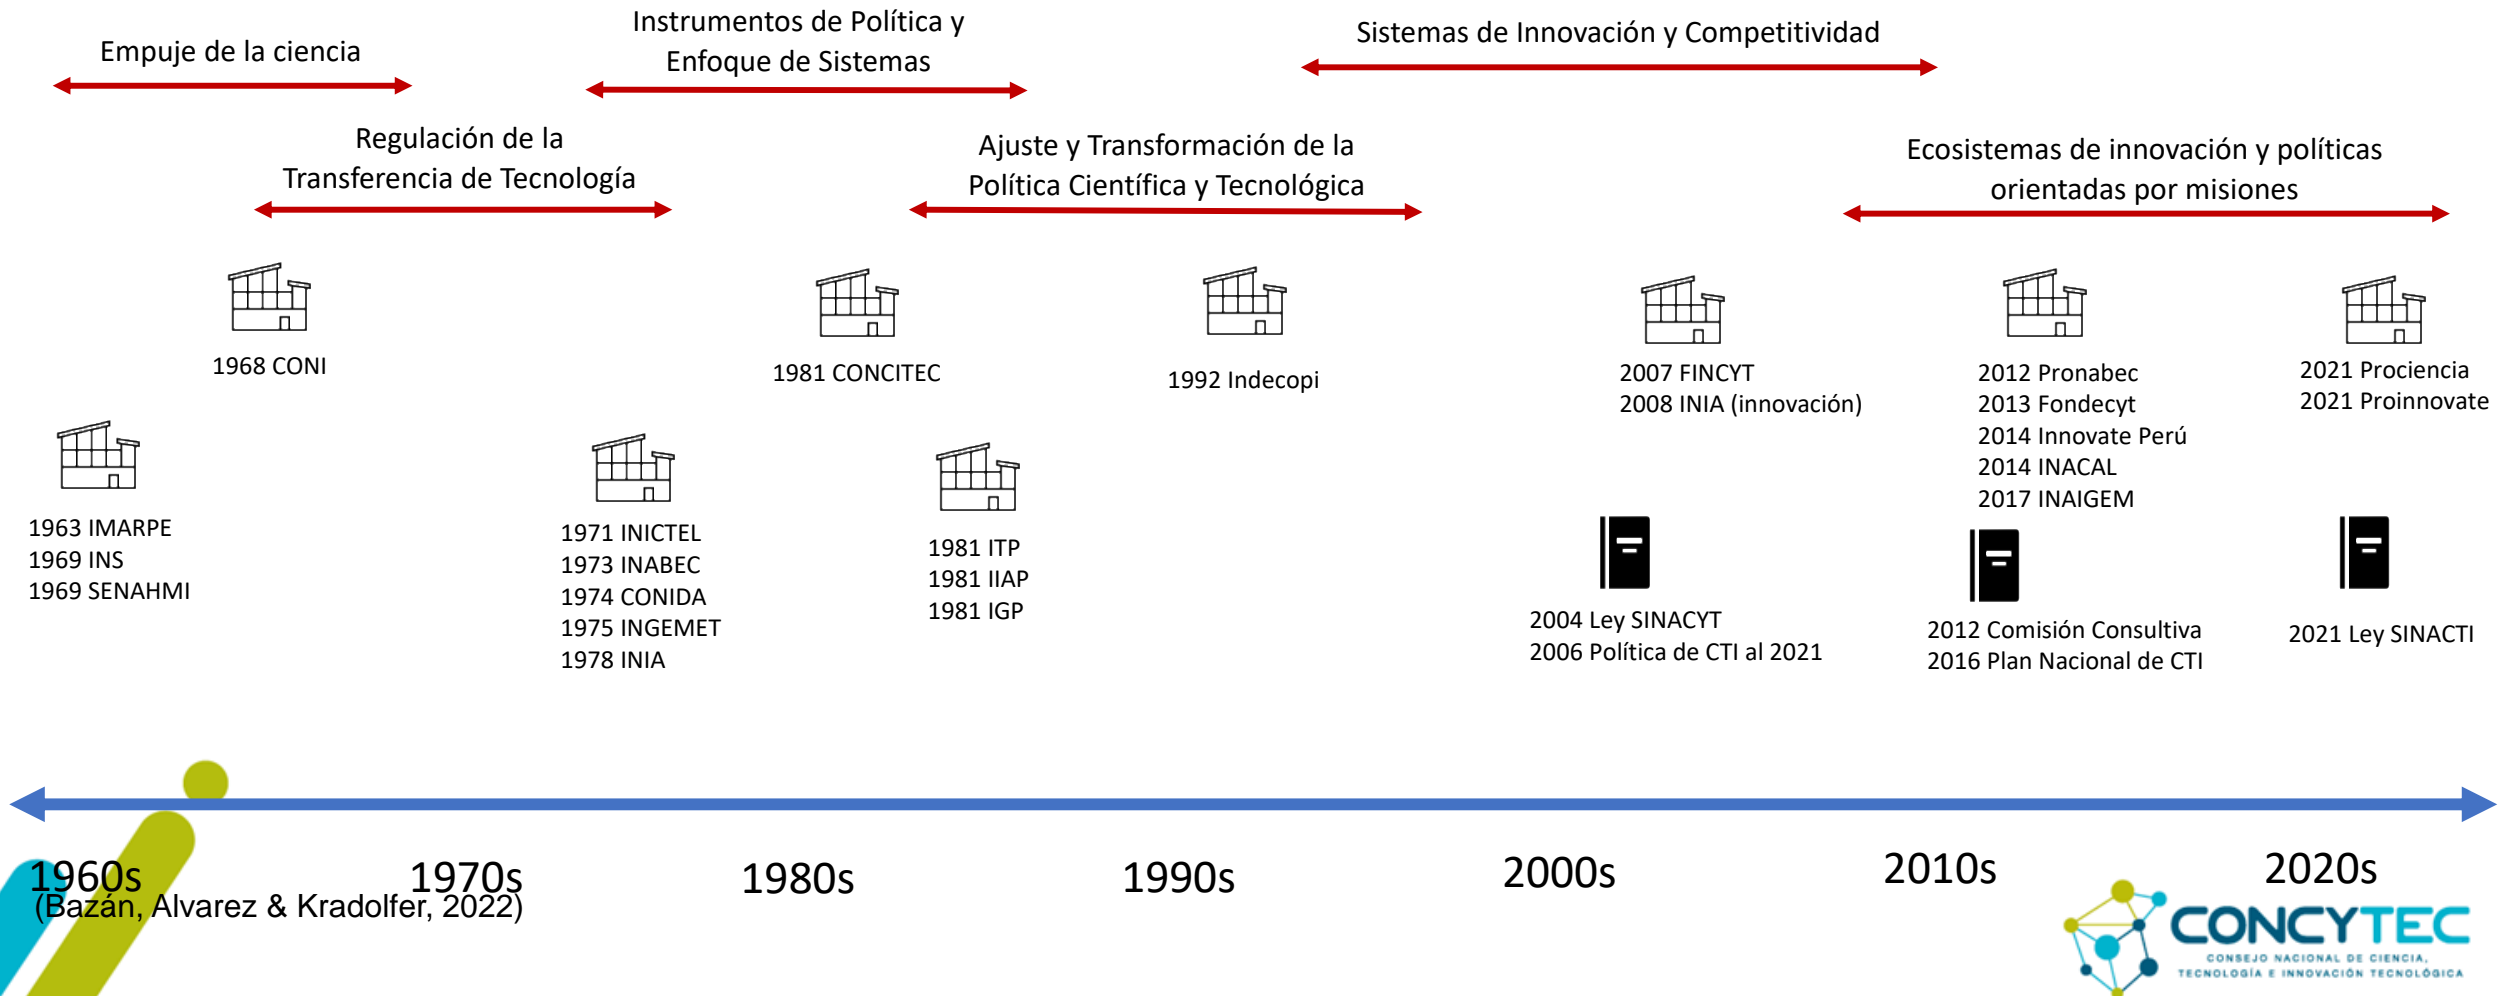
Empuje de la ciencia

Instrumentos de Política y Enfoque de Sistemas

Sistemas de Innovación y Competitividad

Regulación de la Transferencia de Tecnología

Ajuste y Transformación de la Política Científica y Tecnológica

Ecosistemas de innovación y políticas orientadas por misiones

1968 CONI

1981 CONCITEC

1992 Indecopi

2007 FINCYT
2008 INIA (innovación)

2012 Pronabec
2013 Fondecyt
2014 Innovate Perú
2014 INACAL
2017 INAIGEM

2021 Prociencia
2021 Proinnovate

1963 IMARPE
1969 INS
1969 SENAHMI

1971 INICTEL
1973 INABEC
1974 CONIDA
1975 INGEMET
1978 INIA

1981 ITP
1981 IIAP
1981 IGP

2004 Ley SINACYT
2006 Política de CTI al 2021

2012 Comisión Consultiva
2016 Plan Nacional de CTI

2021 Ley SINACTI

1960s
(Bazán, Alvarez & Kradolfer, 2022)
1970s
1980s
1990s
2000s
2010s
2020s

CONCYTEC
CONSEJO NACIONAL DE CIENCIA, TECNOLOGÍA E INNOVACIÓN TECNOLÓGICA